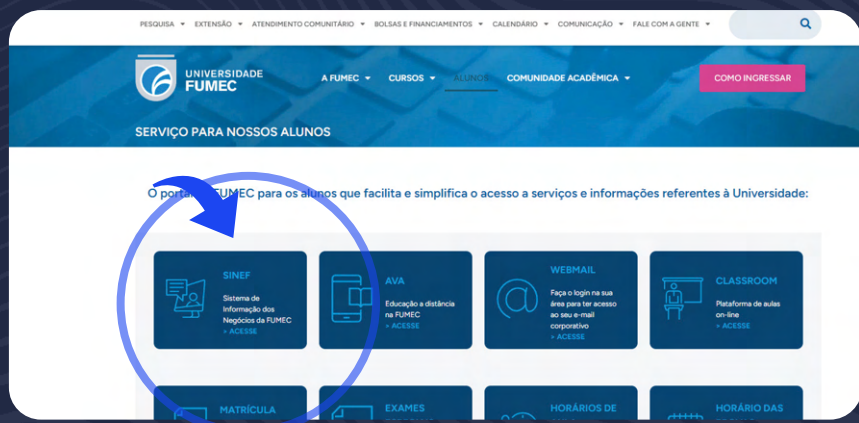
PESQUISA ▾ EXTENSÃO ▾ ATENDIMENTO COMUNITÁRIO ▾ BOLSAS E FINANCIAMENTOS ▾ CALENDÁRIO ▾ COMUNICAÇÃO ▾ FALE COM A GENTE ▾

UNIVERSIDADE FUMEC

A FUMEC ▾ CURSOS ▾ ALUNOS COMUNIDADE ACADÊMICA ▾

COMO INGRESSAR

SERVIÇO PARA NOSSOS ALUNOS

O portal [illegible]UMEC para os alunos que facilita e simplifica o acesso a serviços e informações referentes à Universidade:

SINEF
Sistema de Informação dos Negócios da FUMEC
> ACESSE

AVA
Educação a distância na FUMEC
> ACESSE

WEBMAIL
Faça o login na sua área para ter acesso ao seu e-mail corporativo
> ACESSE

CLASSROOM
Plataforma de aulas on-line
> ACESSE

MATRÍCULA

EXAMES

HORÁRIOS DE

HORÁRIO DAS